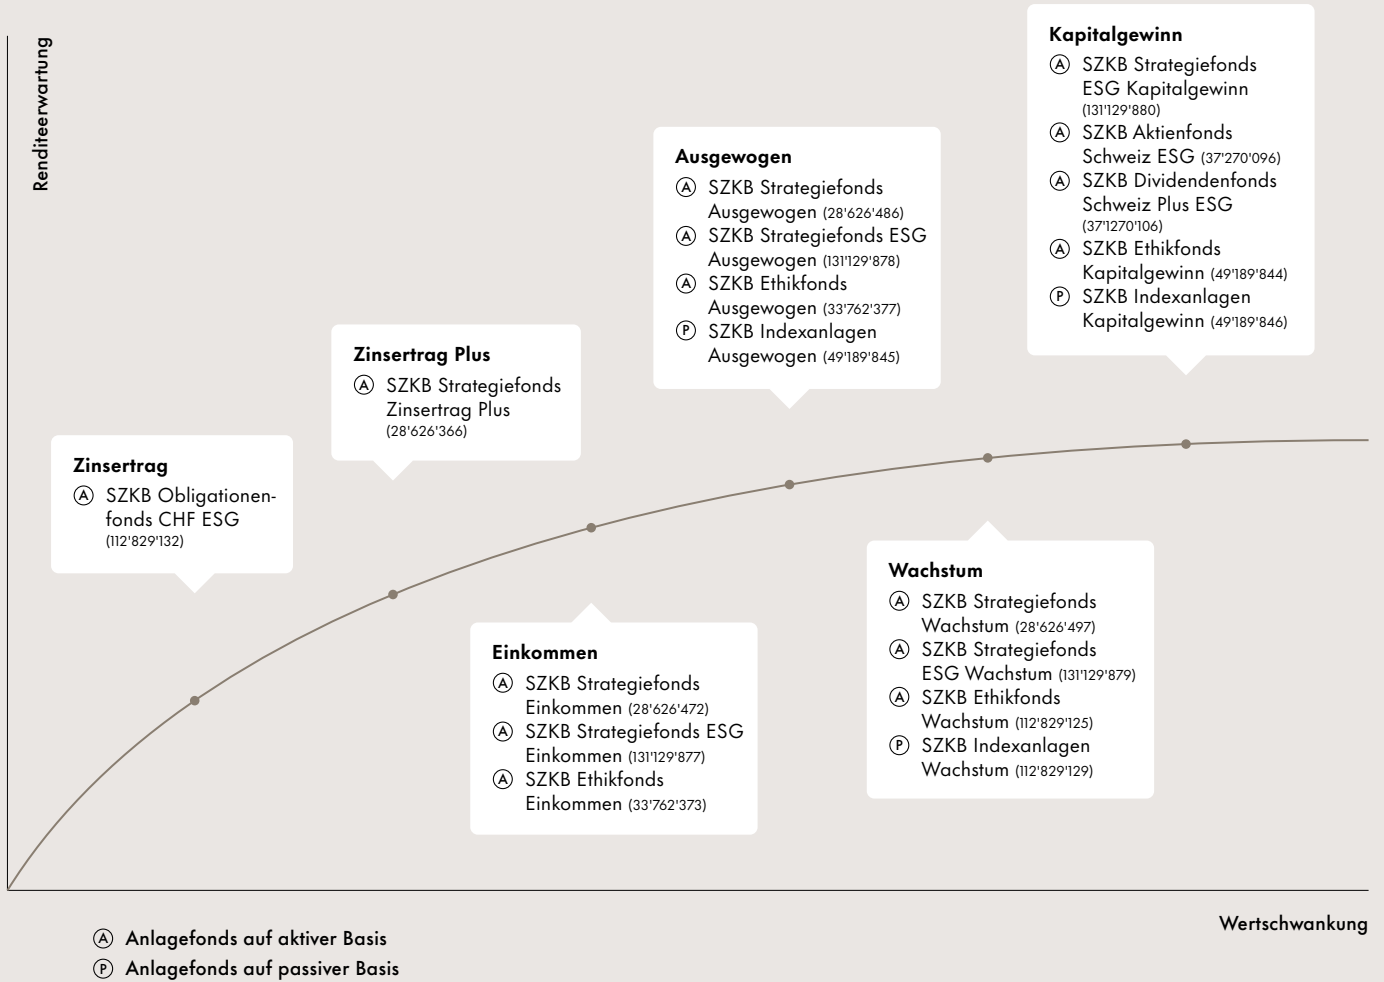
Renditeerwartung

Zinsertrag
Ⓐ SZKB Obligationenfonds CHF ESG (112'829'132)

Zinsertrag Plus
Ⓐ SZKB Strategiefonds Zinsertrag Plus (28'626'366)

Einkommen
Ⓐ SZKB Strategiefonds Einkommen (28'626'472)
Ⓐ SZKB Strategiefonds ESG Einkommen (131'129'877)
Ⓐ SZKB Ethikfonds Einkommen (33'762'373)

Ausgewogen
Ⓐ SZKB Strategiefonds Ausgewogen (28'626'486)
Ⓐ SZKB Strategiefonds ESG Ausgewogen (131'129'878)
Ⓐ SZKB Ethikfonds Ausgewogen (33'762'377)
Ⓟ SZKB Indexanlagen Ausgewogen (49'189'845)

Wachstum
Ⓐ SZKB Strategiefonds Wachstum (28'626'497)
Ⓐ SZKB Strategiefonds ESG Wachstum (131'129'879)
Ⓐ SZKB Ethikfonds Wachstum (112'829'125)
Ⓟ SZKB Indexanlagen Wachstum (112'829'129)

Kapitalgewinn
Ⓐ SZKB Strategiefonds ESG Kapitalgewinn (131'129'880)
Ⓐ SZKB Aktienfonds Schweiz ESG (37'270'096)
Ⓐ SZKB Dividendenfonds Schweiz Plus ESG (37'1270'106)
Ⓐ SZKB Ethikfonds Kapitalgewinn (49'189'844)
Ⓟ SZKB Indexanlagen Kapitalgewinn (49'189'846)

Wertschwankung

Ⓐ Anlagefonds auf aktiver Basis
Ⓟ Anlagefonds auf passiver Basis